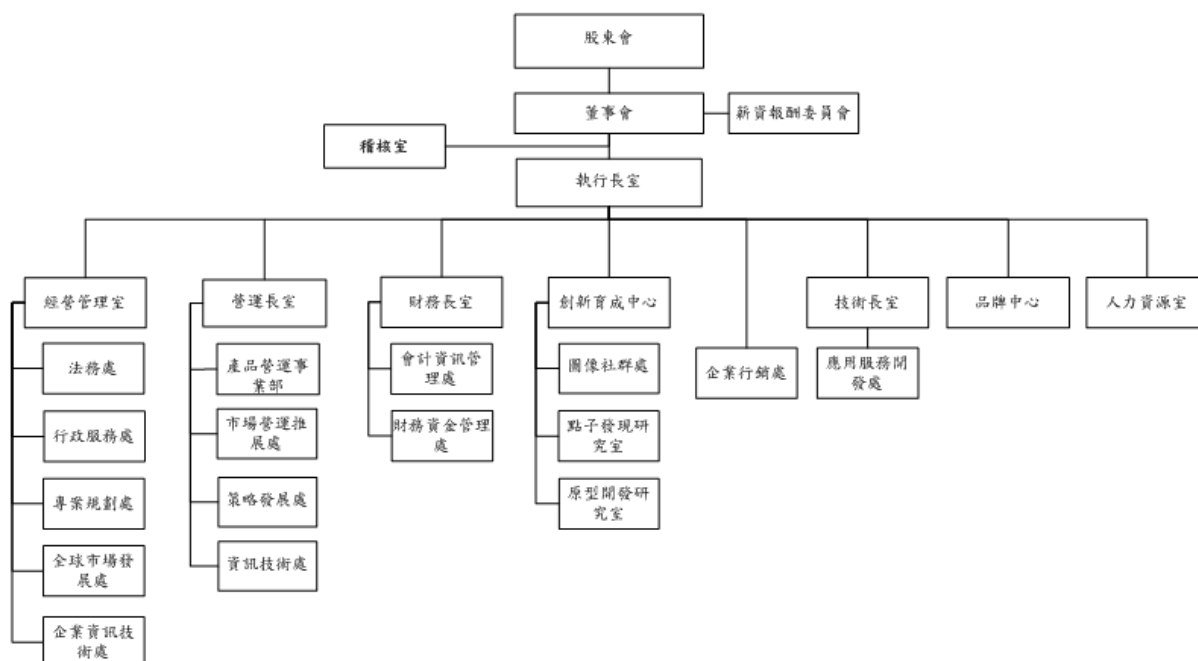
股東會

董事會

薪資報酬委員會

稽核室

執行長室

經營管理室

法務處

行政服務處

專案規劃處

全球市場發展處

企業資訊技術處

營運長室

產品營運事業部

市場營運推展處

策略發展處

資訊技術處

財務長室

會計資訊管理處

財務資金管理處

創新育成中心

圖像社群處

點子發現研究室

原型開發研究室

企業行銷處

技術長室

應用服務開發處

品牌中心

人力資源室